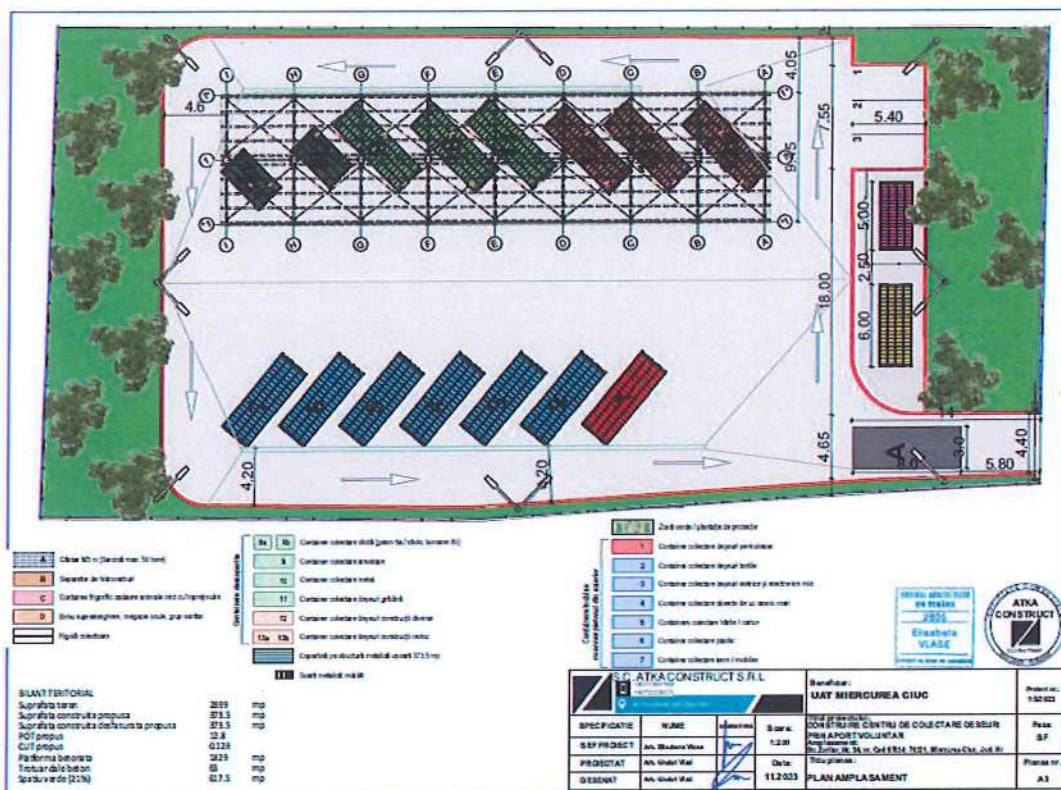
4.05
7.55
8.75
4.6
5.40
5.00
2.50
6.00
18.00
4.65
4.40
5.80
3.0
8.0
4.20
4.20
1
2
3
A

I H G F E D C B A
I H G F E D C B A
1 2 3

A Cântar 60 t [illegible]
B Separator de hidrocarburi
C Containere frigorifice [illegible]
D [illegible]
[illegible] Rigolă colectoare

Containere desesuri
8a 8b Container colectare sticlă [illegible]
9 Container colectare anvelope
10 Container colectare metal
11 Container colectare deșeuri grădină
12 Container colectare deșeuri construcții diverse
13a 13b Container colectare deșeuri construcții mixte
Copertină pe structură metalică aprox 373.5 mp
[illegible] Stâlpi metalici mobili

Zonă verde / plantație de protecție
Containere colectare deseuri
1 Container colectare deșeuri periculoase
2 Container colectare deșeuri textile
3 Container colectare deșeuri electrice și electronice mici
4 Container colectare deseuri de uz casnic mari
5 Container colectare hârtie / carton
6 Container colectare plastic
7 Container colectare lemn / mobilier

BILANT TERITORIAL
Suprafata teren 2889 mp
Suprafata construita propusa 373.5 mp
Suprafata construita desfasurata propusa 373.5 mp
POT propus 12.8
CUT propus 0.128
Platforma betonata 1829 mp
Trotuar dale beton 63 mp
Spatiu verde (21%) 617.5 mp

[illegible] 2024 Elisabeta VLASE
ATKA CONSTRUCT

S.C. ATKA CONSTRUCT S.R.L
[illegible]

Beneficiar: UAT MIERCUREA CIUC
Proiect nr.: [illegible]
Titlu proiect: CONSTRUIRE CENTRU DE COLECTARE DESEURI PRIN APORT VOLUNTAR
Amplasament: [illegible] Miercurea Ciuc, Jud. Hr
Faza: SF
SPECIFICATIE | NUME | Semnatura | Scara: 1:200
SEF PROIECT | Arh. Elisabeta Vlase
PROIECTAT | Arh. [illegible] | Data: 11.2023
DESENAT | Arh. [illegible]
Titlu plansa: PLAN AMPLASAMENT
Plansa nr. A3